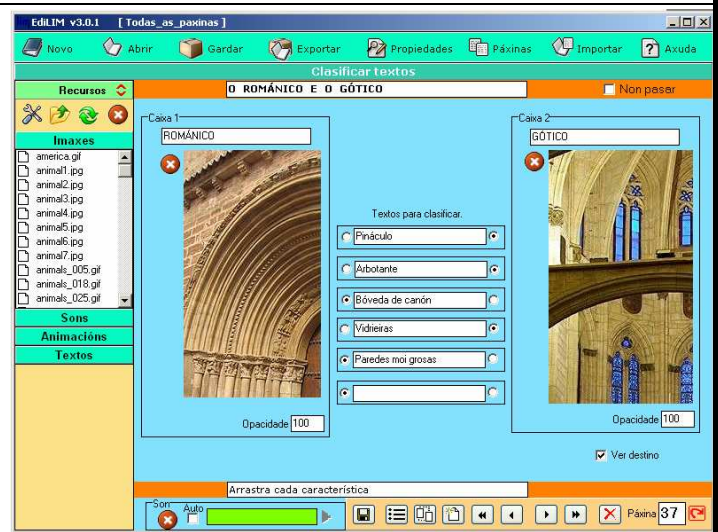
EdiLIM v3.0.1 [ Todas_as_paxinas ]

Novo Abrir Gardar Exportar Propiedades Páxinas Importar Axuda

Clasificar textos

Recursos

O ROMÁNICO E O GÓTICO

Non pasar

Imaxes

america.gif
animal1.jpg
animal2.jpg
animal3.jpg
animal4.jpg
animal5.jpg
animal6.jpg
animal7.jpg
animals_005.gif
animals_018.gif
animals_025.gif

Sons
Animacións
Textos

Caixa 1
ROMÁNICO

Opacidade 100

Textos para clasificar.

Pináculo
Arbotante
Bóveda de canón
Vidrieiras
Paredes moi grosas

Caixa 2
GÓTICO

Opacidade 100

Ver destino

Arrastra cada característica

Son
Auto

Páxina 37